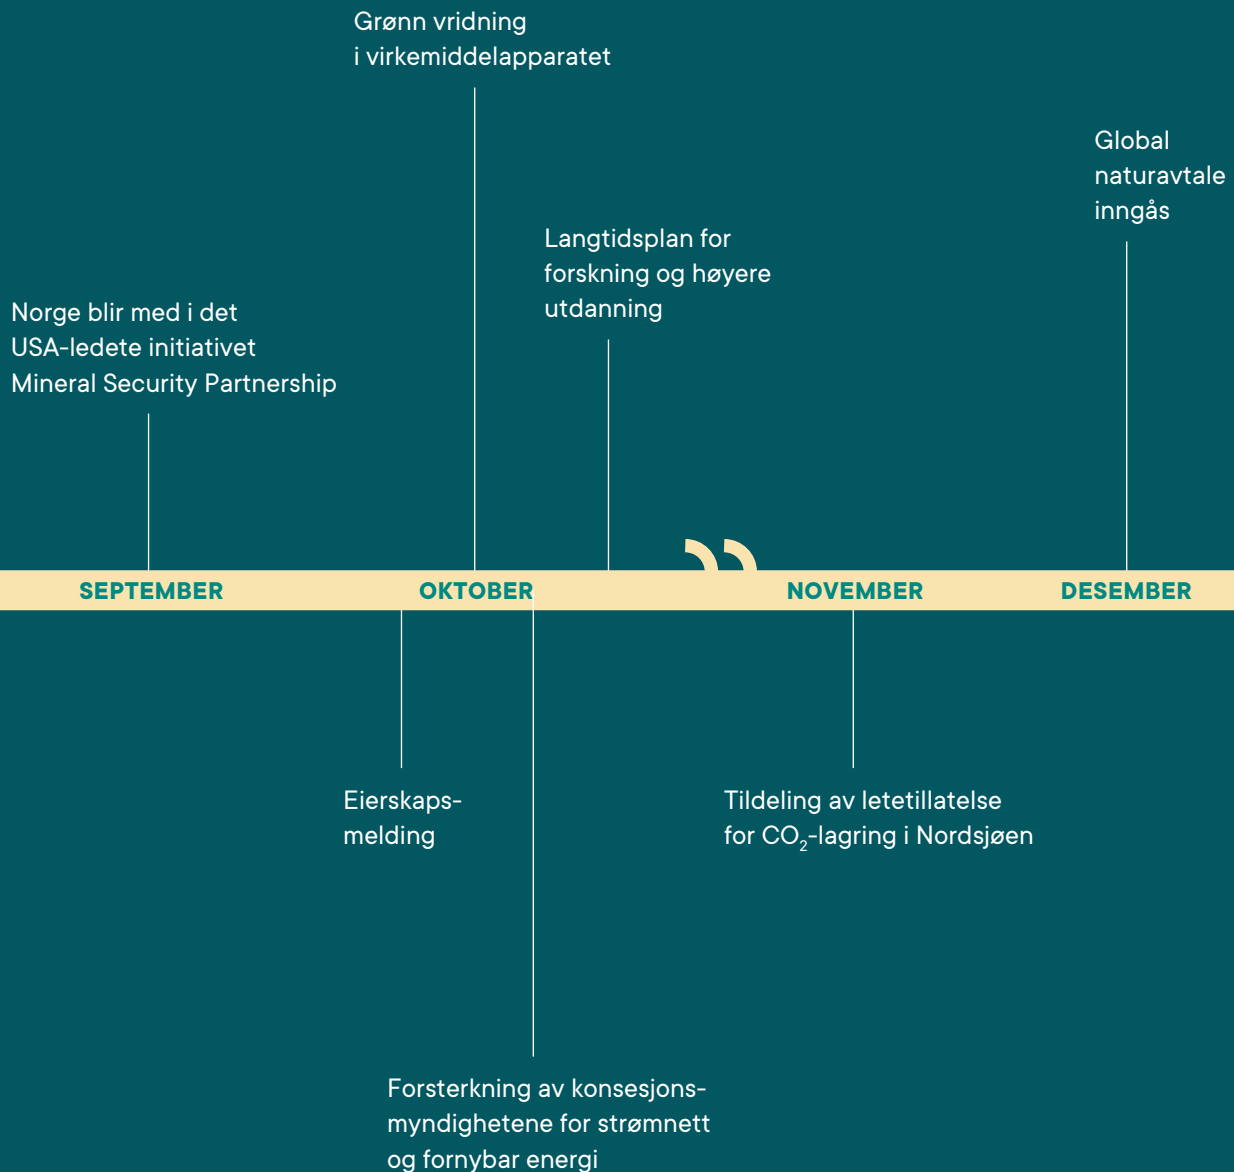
Grønn vridning i virkemiddelapparatet

Global naturavtale inngås

Langtidsplan for forskning og høyere utdanning

Norge blir med i det USA-ledete initiativet Mineral Security Partnership

SEPTEMBER

OKTOBER

NOVEMBER

DESEMBER

Eierskapsmelding

Tildeling av letetillatelse for $CO_2$-lagring i Nordsjøen

Forsterkning av konsesjonsmyndighetene for strømnett og fornybar energi